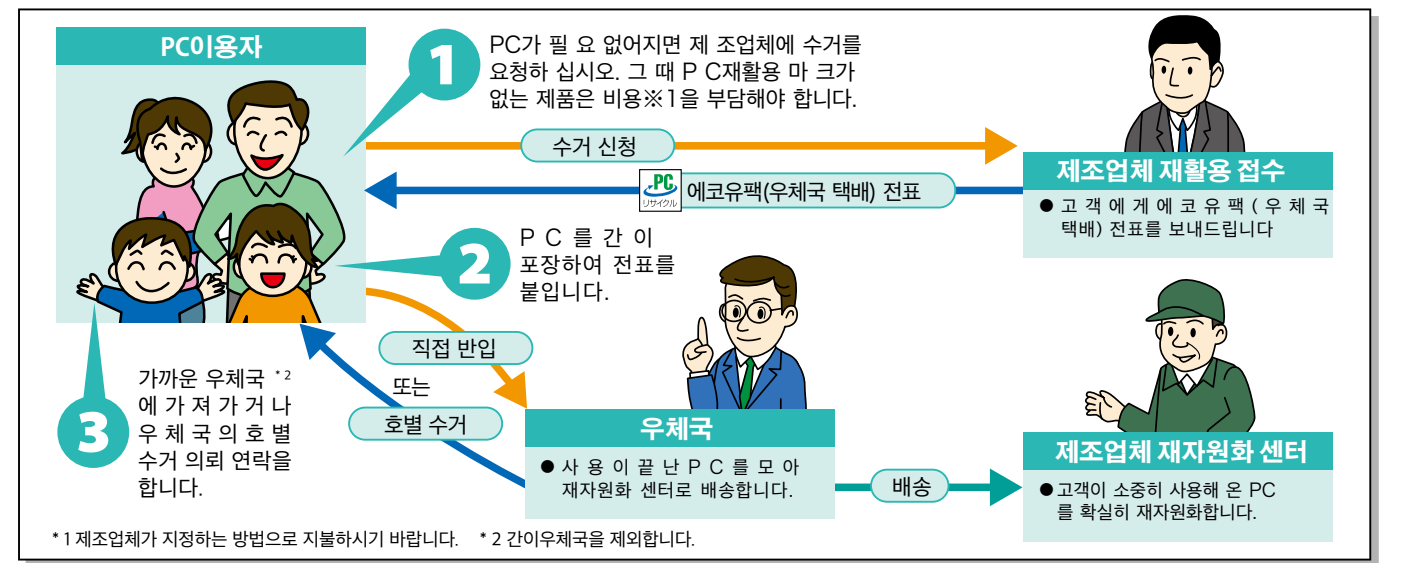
PC이용자

1

PC가 필 요 없어지면 제 조업체에 수거를 요청하 십시오. 그 때 P C재활용 마 크가 없는 제품은 비용※1을 부담해야 합니다.

수거 신청

PC
リサイクル

에코유팩(우체국 택배) 전표

제조업체 재활용 접수

● 고 객 에 게 에 코 유 팩 ( 우 체 국 택배) 전표를 보내드립니다

2

P C 를 간 이 포장하여 전표를 붙입니다.

직접 반입

또는

호별 수거

3

가까운 우체국 *2 에 가 져 가 거 나 우 체 국 의 호 별 수거 의뢰 연락을 합니다.

우체국

● 사 용 이 끝 난 P C 를 모 아 재자원화 센터로 배송합니다.

배송

제조업체 재자원화 센터

●고객이 소중히 사용해 온 PC 를 확실히 재자원화합니다.

* 1 제조업체가 지정하는 방법으로 지불하시기 바랍니다. * 2 간이우체국을 제외합니다.